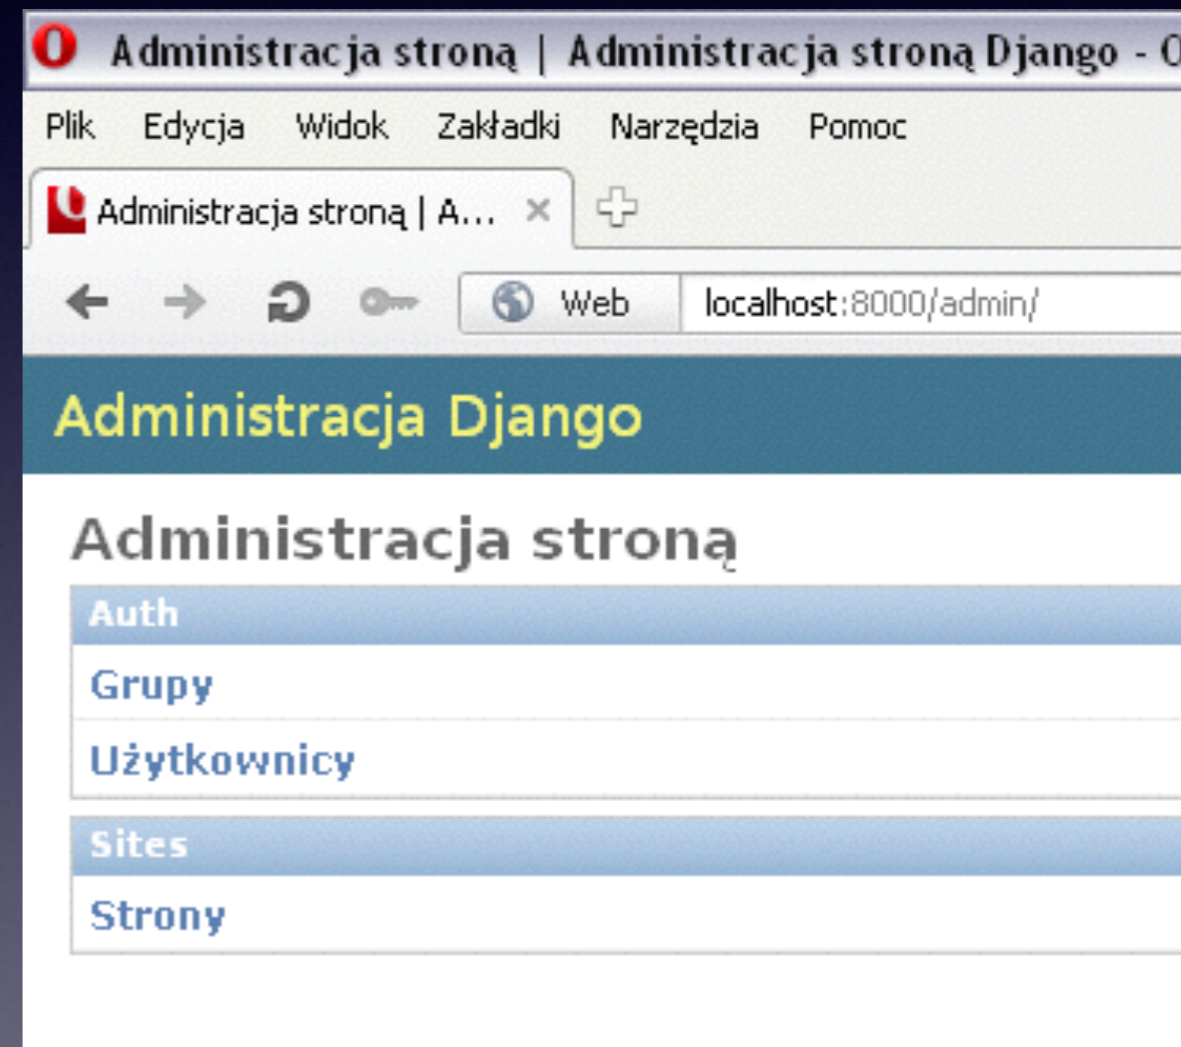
Administracja stroną | Administracja stroną Django - O

Plik Edycja Widok Zakładki Narzędzia Pomoc

Administracja stroną | A... ×

Web localhost:8000/admin/

Administracja Django

Administracja stroną

Auth

Grupy

Użytkownicy

Sites

Strony